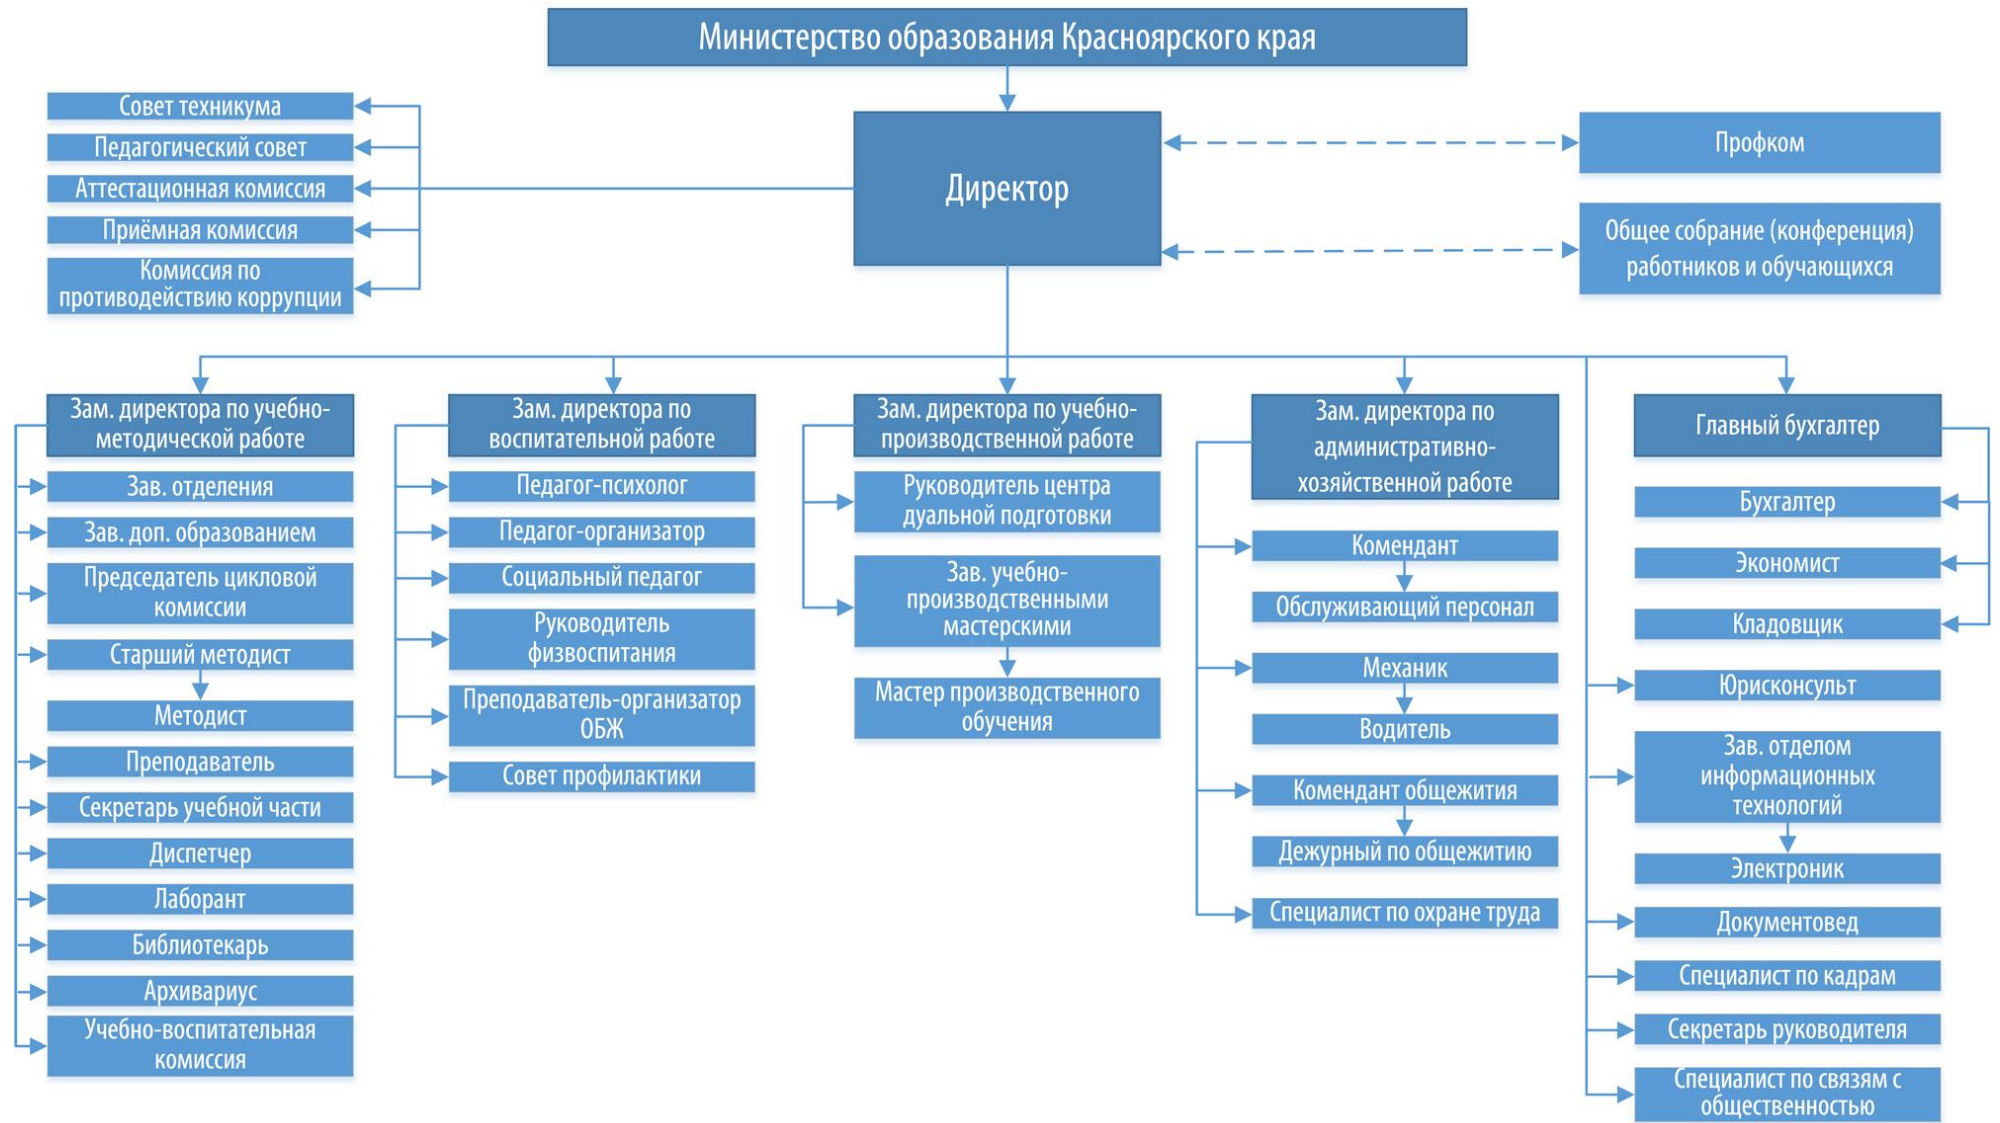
Министерство образования Красноярского края

Совет техникума
Педагогический совет
Аттестационная комиссия
Приёмная комиссия
Комиссия по противодействию коррупции

Директор

Профком
Общее собрание (конференция) работников и обучающихся

Зам. директора по учебно-методической работе
Зав. отделения
Зав. доп. образованием
Председатель цикловой комиссии
Старший методист
Методист
Преподаватель
Секретарь учебной части
Диспетчер
Лаборант
Библиотекарь
Архивариус
Учебно-воспитательная комиссия

Зам. директора по воспитательной работе
Педагог-психолог
Педагог-организатор
Социальный педагог
Руководитель физвоспитания
Преподаватель-организатор ОБЖ
Совет профилактики

Зам. директора по учебно-производственной работе
Руководитель центра дуальной подготовки
Зав. учебно-производственными мастерскими
Мастер производственного обучения

Зам. директора по административно-хозяйственной работе
Комендант
Обслуживающий персонал
Механик
Водитель
Комендант общежития
Дежурный по общежитию
Специалист по охране труда

Главный бухгалтер
Бухгалтер
Экономист
Кладовщик
Юрисконсульт
Зав. отделом информационных технологий
Электроник
Документовед
Специалист по кадрам
Секретарь руководителя
Специалист по связям с общественностью